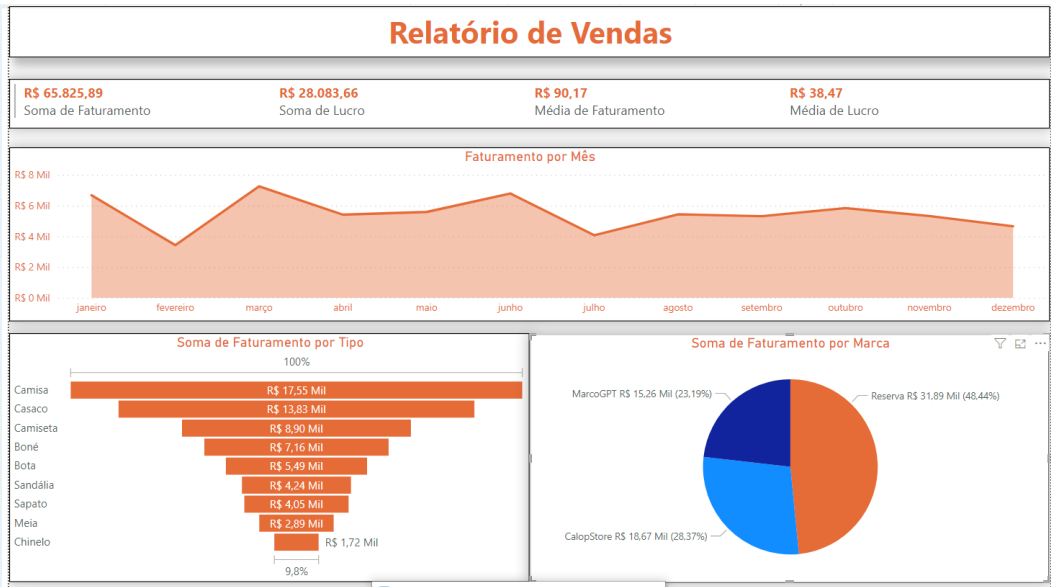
Relatório de Vendas

R$ 65.825,89
Soma de Faturamento

R$ 28.083,66
Soma de Lucro

R$ 90,17
Média de Faturamento

R$ 38,47
Média de Lucro

Faturamento por Mês

R$ 8 Mil
R$ 6 Mil
R$ 4 Mil
R$ 2 Mil
R$ 0 Mil

janeiro fevereiro março abril maio junho julho agosto setembro outubro novembro dezembro

Soma de Faturamento por Tipo

100%

| | |
|---|---|
| Camisa | R$ 17,55 Mil |
| Casaco | R$ 13,83 Mil |
| Camiseta | R$ 8,90 Mil |
| Boné | R$ 7,16 Mil |
| Bota | R$ 5,49 Mil |
| Sandália | R$ 4,24 Mil |
| Sapato | R$ 4,05 Mil |
| Meia | R$ 2,89 Mil |
| Chinelo | R$ 1,72 Mil |

9,8%

Soma de Faturamento por Marca

MarcoGPT R$ 15,26 Mil (23,19%)
Reserva R$ 31,89 Mil (48,44%)
CalopStore R$ 18,67 Mil (28,37%)